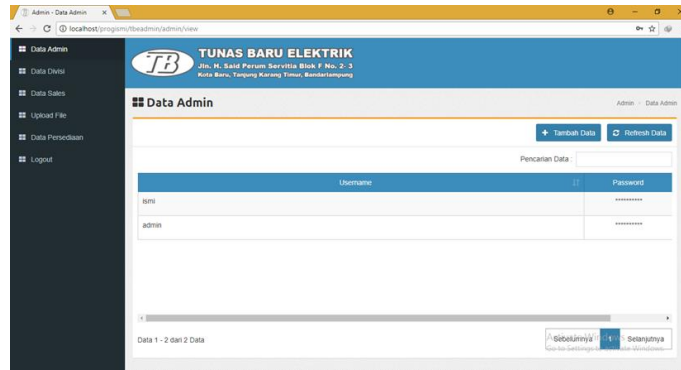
Admin - Data Admin ×

localhost/progismi/tbeadmin/admin/view

Data Admin
Data Divisi
Data Sales
Upload File
Data Persediaan
Logout

TB
TUNAS BARU ELEKTRIK
Jln. H. Said Perum Servitia Blok F No. 2- 3
Kota Baru, Tanjung Karang Timur, Bandarlampung

Data Admin

Admin > Data Admin

+ Tambah Data
Refresh Data

Pencarian Data :

| Username | Password |
|---|---|
| ismi | ********** |
| admin | ********** |

Data 1 - 2 dari 2 Data

Sebelumnya 1 Selanjutnya

Activate Windows
Go to Settings to activate Windows.